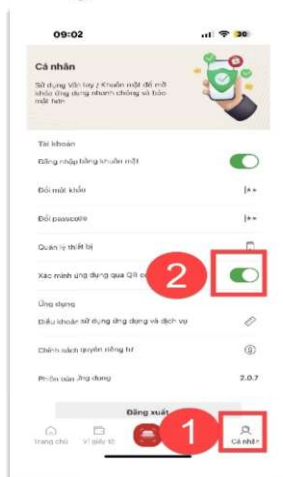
09:02

Cá nhân

Sử dụng Vân tay / Khuôn mặt để mở khóa ứng dụng nhanh chóng và bảo mật hơn

Tài khoản

Đăng nhập bằng khuôn mặt

Đổi mật khẩu

Đổi passcode

Quản lý thiết bị

Xác minh ứng dụng qua QR co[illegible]

2

Ứng dụng

Điều khoản sử dụng ứng dụng và dịch vụ

Chính sách quyền riêng tư

Phiên bản ứng dụng

2.0.7

Đăng xuất

Trang chủ

Ví giấy tờ

1

Cá nhân